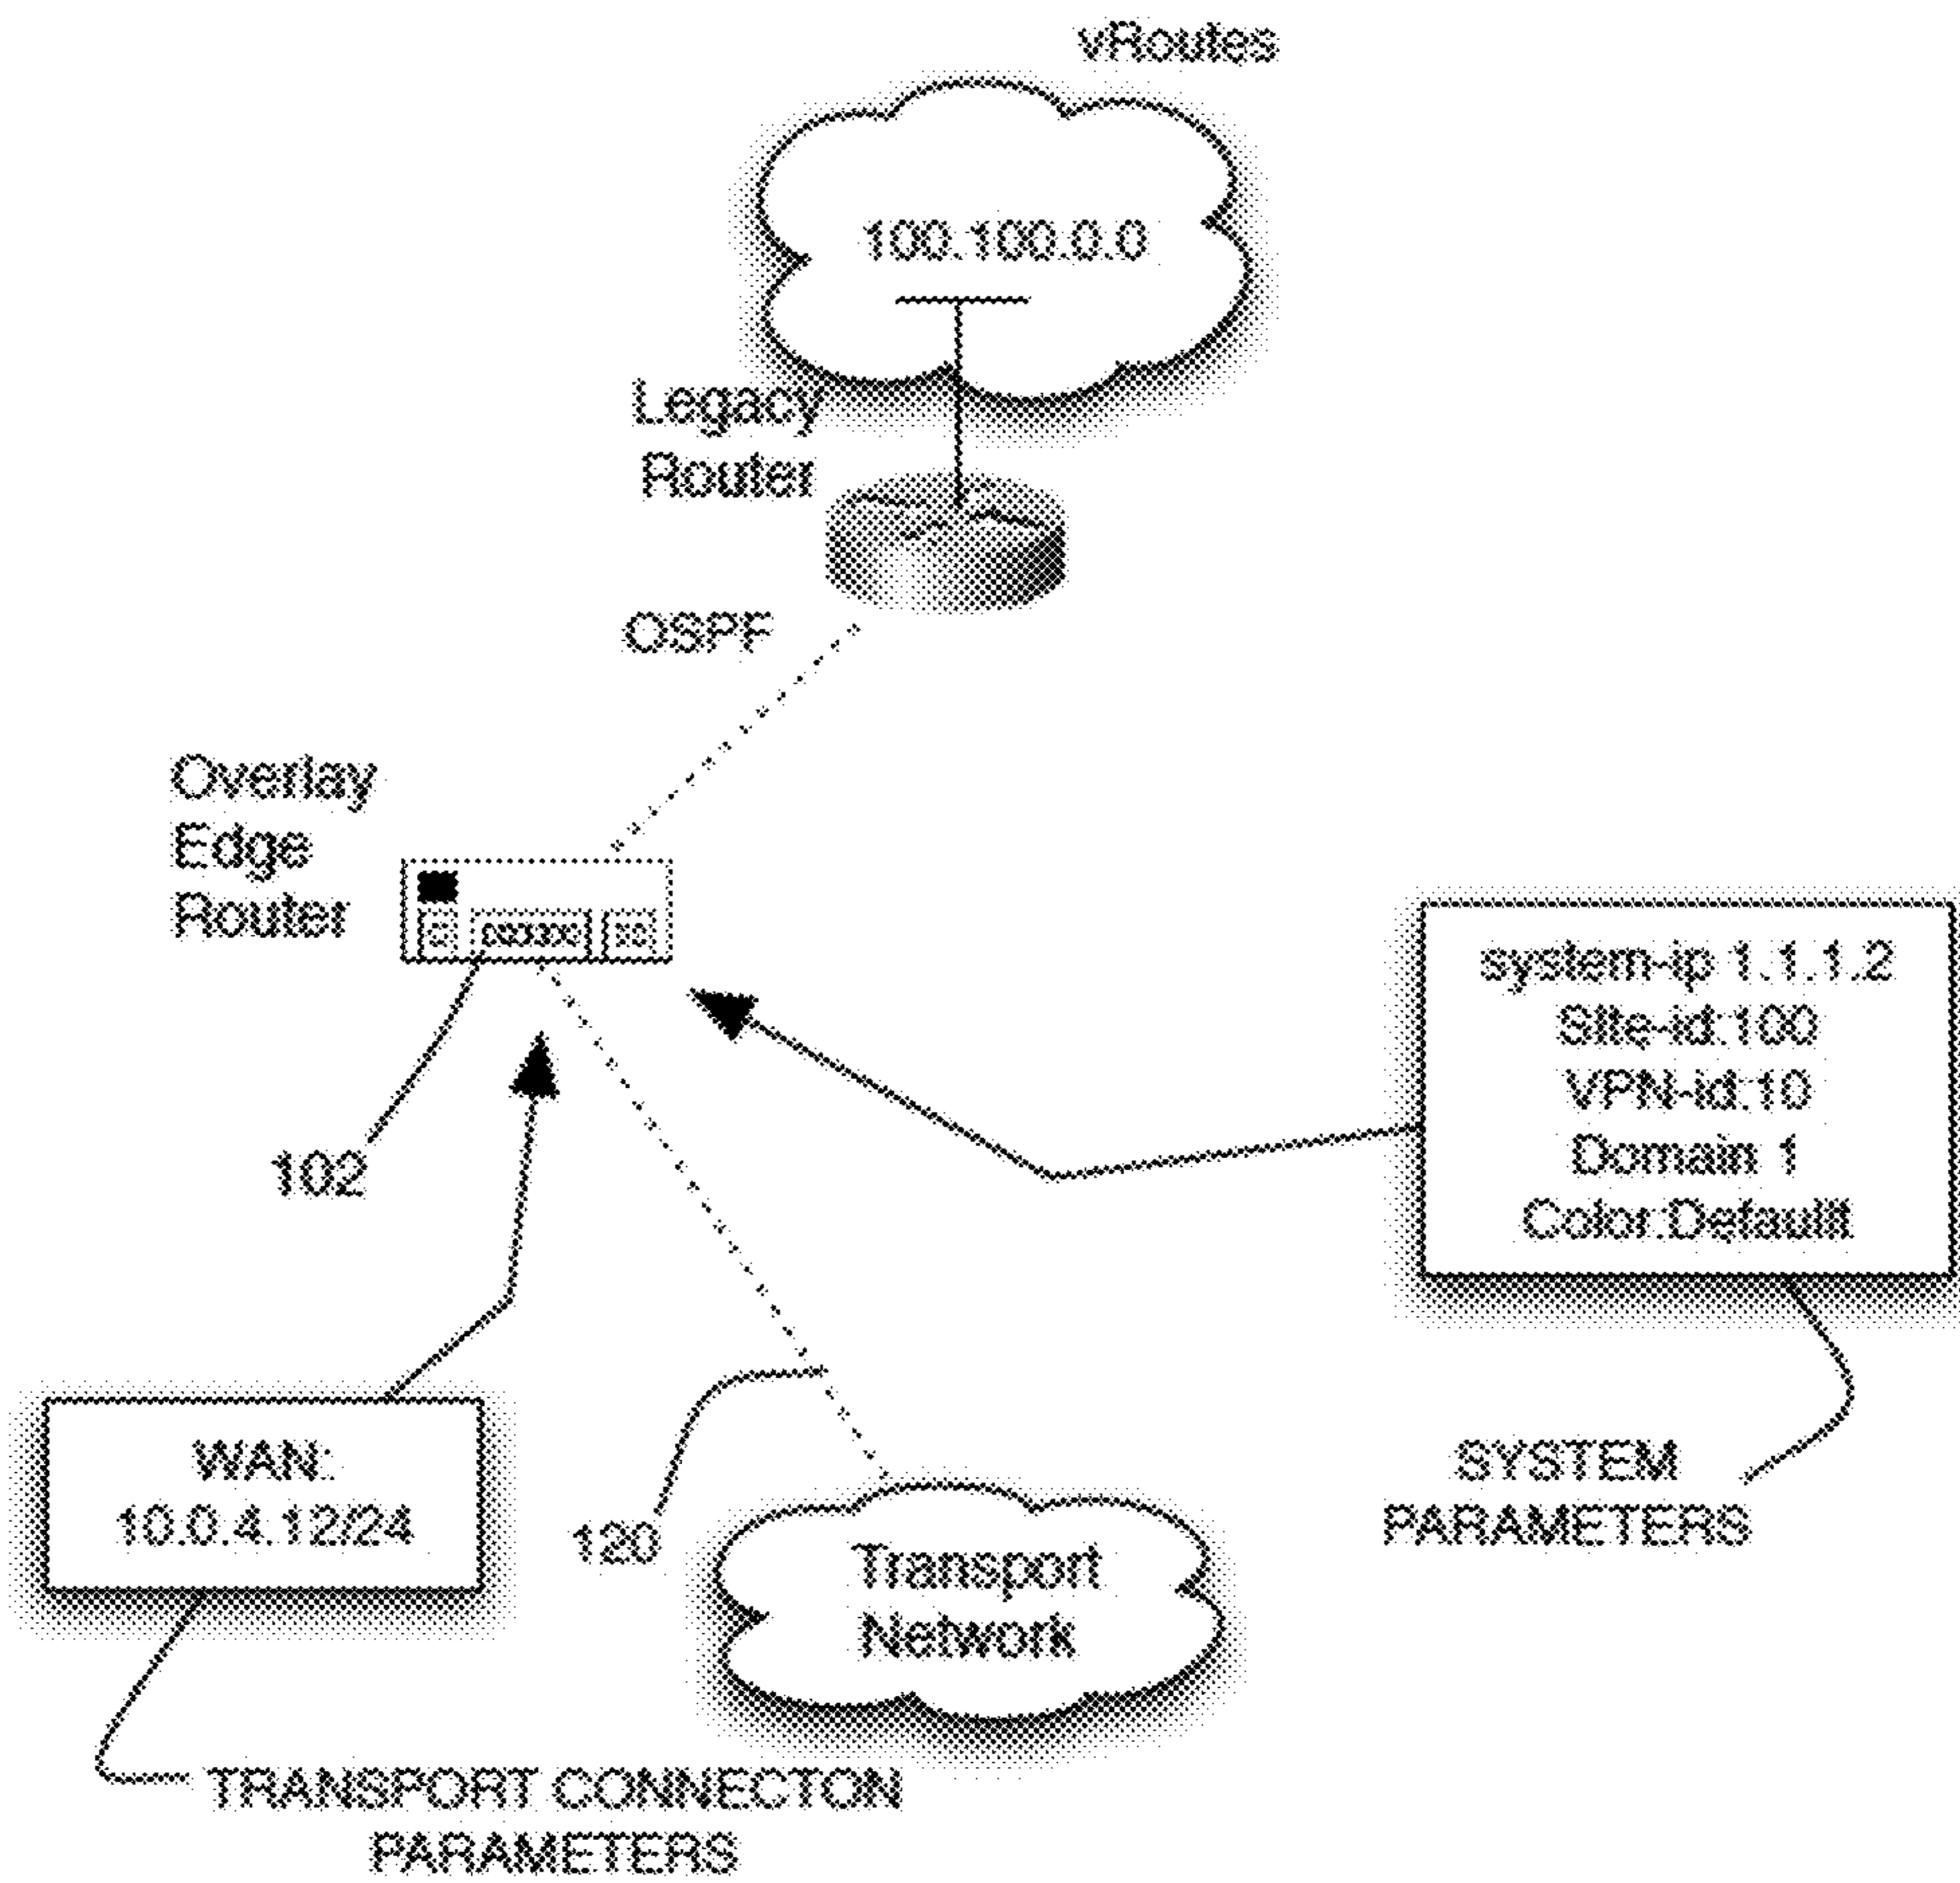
vRoutes

100.100.0.0

Legacy Router

OSPF

Overlay Edge Router

102

system-ip 1.1.1.2
Site-id:100
VPN-id:10
Domain 1
Color:Default

WAN:
10.0.4.12/24

120

Transport Network

SYSTEM PARAMETERS

TRANSPORT CONNECTON PARAMETERS